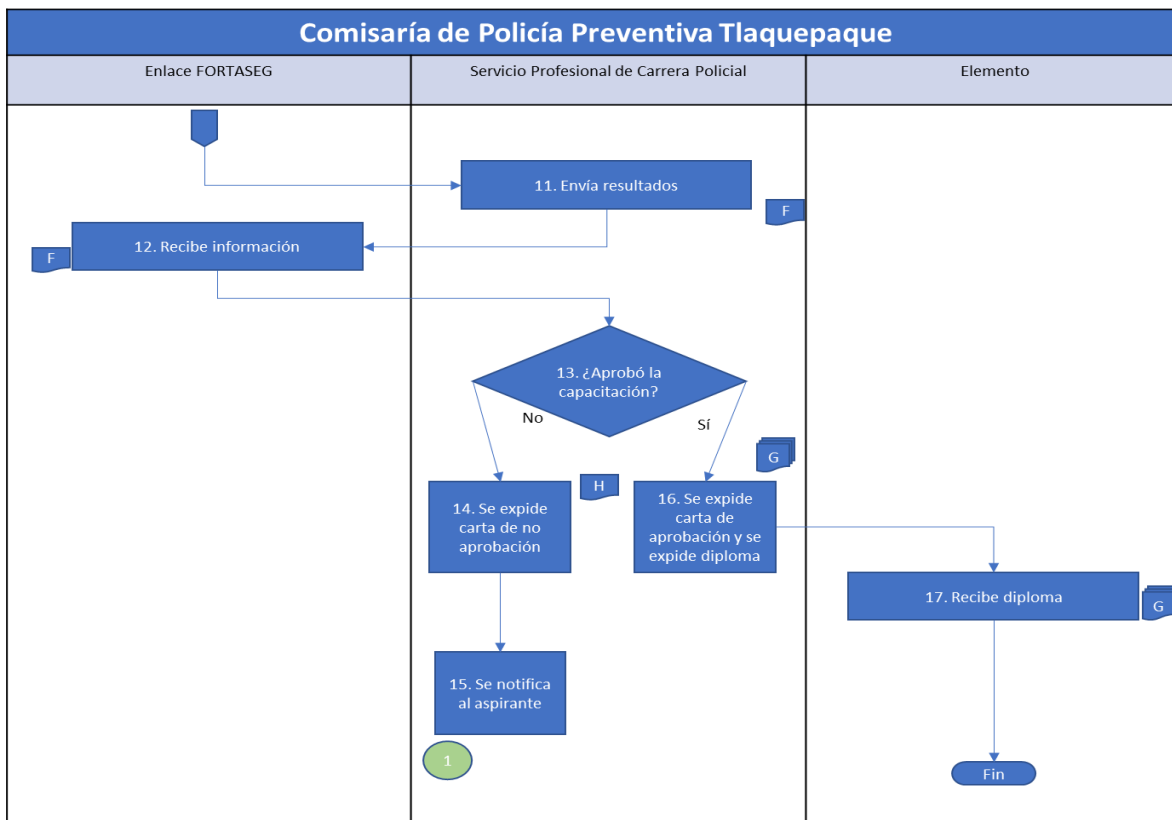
Comisaría de Policía Preventiva Tlaquepaque

Enlace FORTASEG

Servicio Profesional de Carrera Policial

Elemento

11. Envía resultados

F

12. Recibe información

F

13. ¿Aprobó la capacitación?

No

Sí

G

H

14. Se expide carta de no aprobación

16. Se expide carta de aprobación y se expide diploma

17. Recibe diploma

G

15. Se notifica al aspirante

1

Fin